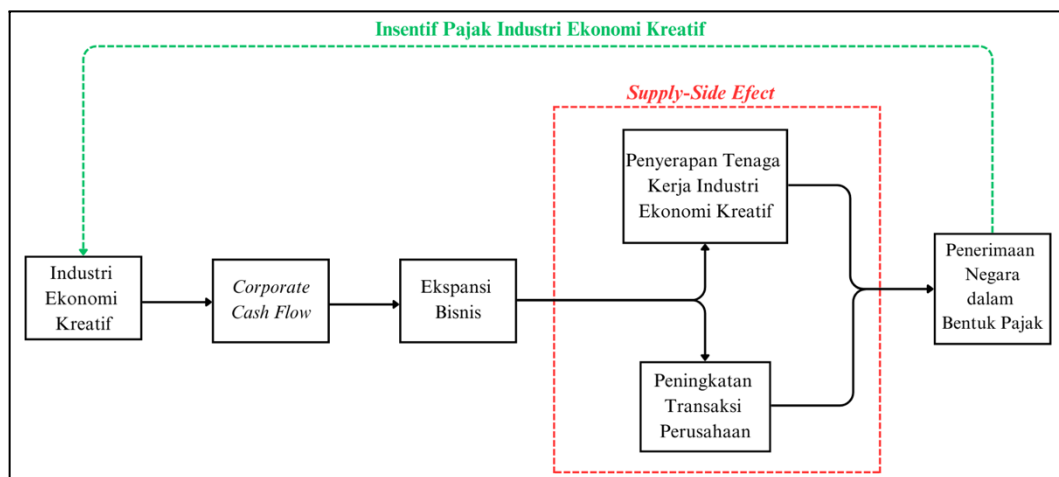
Insentif Pajak Industri Ekonomi Kreatif

Supply-Side Efect

Industri Ekonomi Kreatif

Corporate Cash Flow

Ekspansi Bisnis

Penyerapan Tenaga Kerja Industri Ekonomi Kreatif

Peningkatan Transaksi Perusahaan

Penerimaan Negara dalam Bentuk Pajak